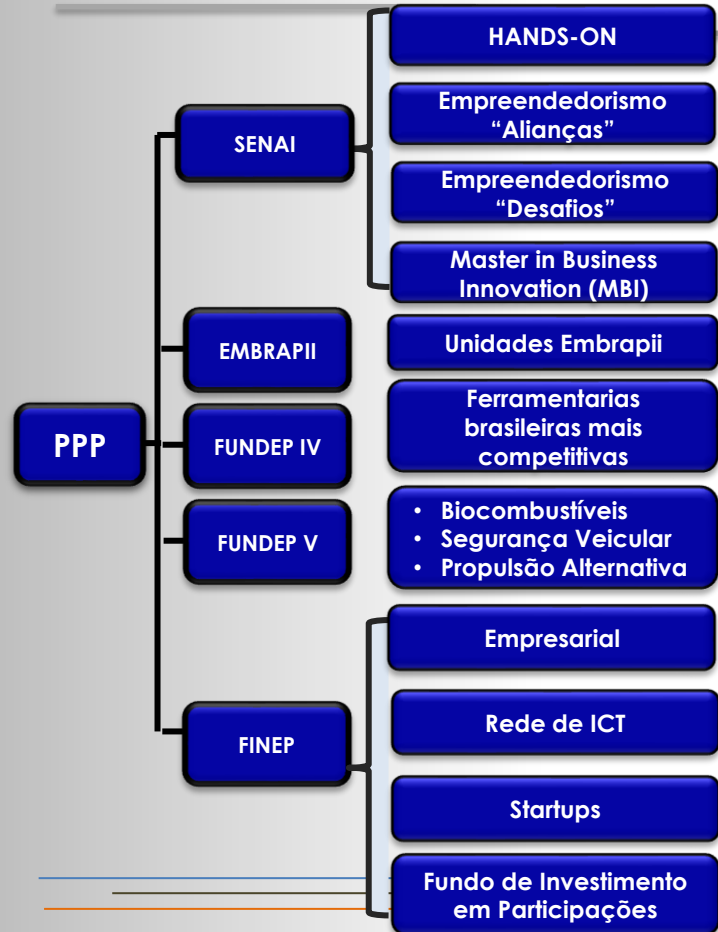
PPP

SENAI

HANDS-ON

Empreendedorismo "Alianças"

Empreendedorismo "Desafios"

Master in Business Innovation (MBI)

EMBRAPII

Unidades Embrapii

FUNDEP IV

Ferramentarias brasileiras mais competitivas

FUNDEP V

• Biocombustíveis
• Segurança Veicular
• Propulsão Alternativa

FINEP

Empresarial

Rede de ICT

Startups

Fundo de Investimento em Participações